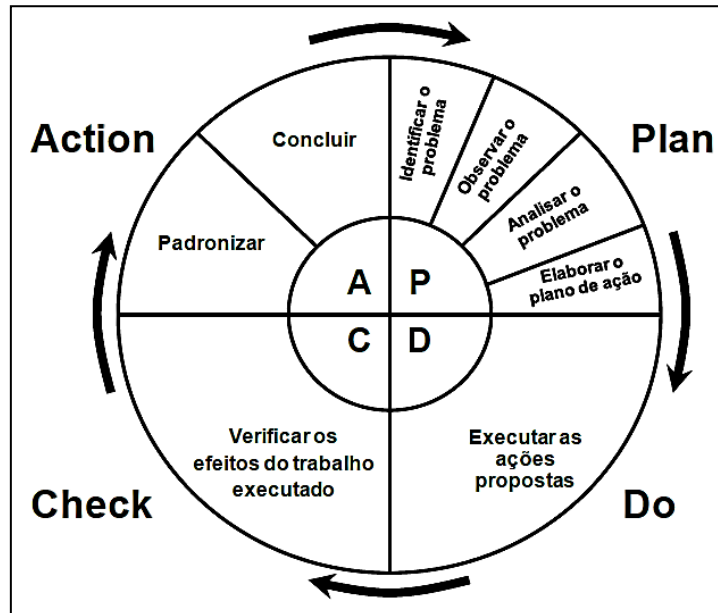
Action

Plan

Concluir

Identificar o problema

Observar o problema

Analisar o problema

Elaborar o plano de ação

Padronizar

A

P

C

D

Verificar os efeitos do trabalho executado

Executar as ações propostas

Check

Do